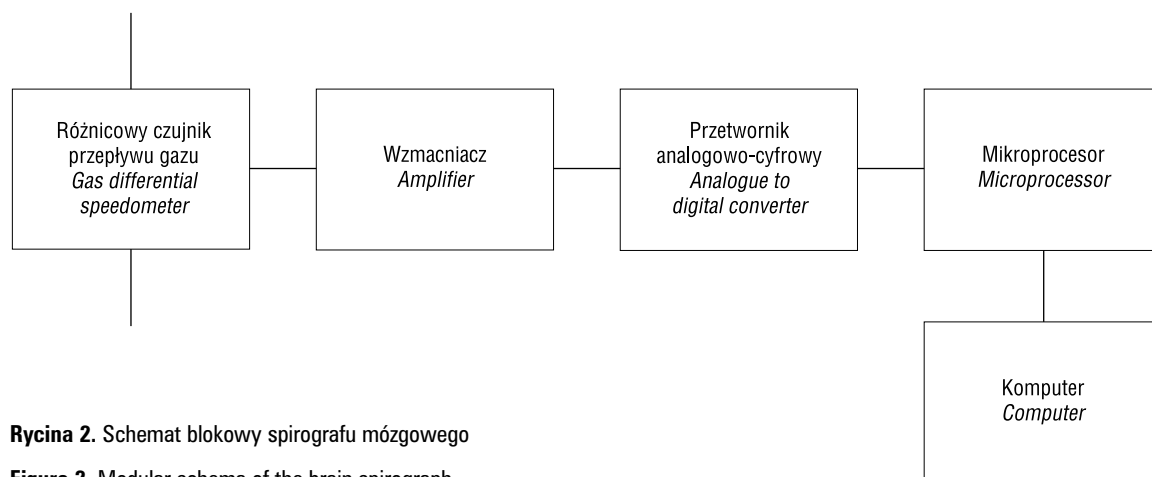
Różnicowy czujnik przepływu gazu
*Gas differential speedometer*

Wzmacniacz
*Amplifier*

Przetwornik analogowo-cyfrowy
*Analogue to digital converter*

Mikroprocesor
*Microprocessor*

Komputer
*Computer*

**Rycina 2.** Schemat blokowy spirografu mózgowego

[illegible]